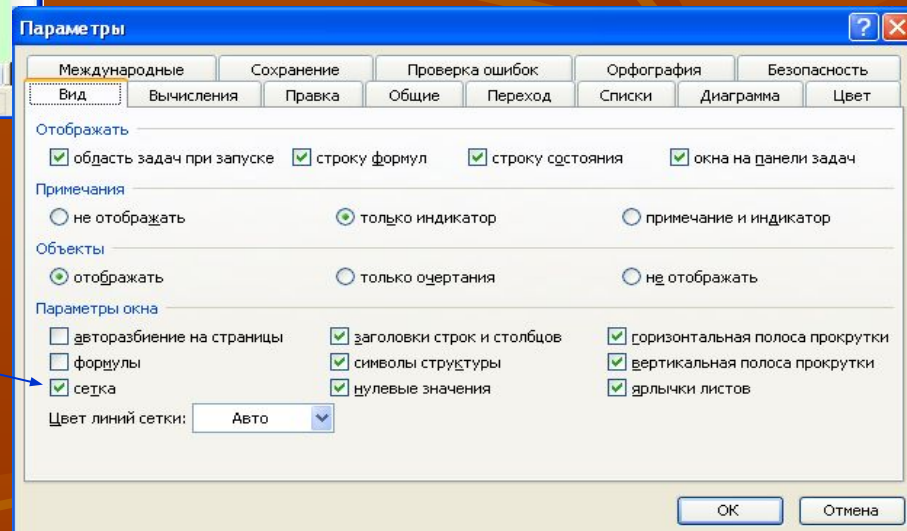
Параметры

Международные | Сохранение | Проверка ошибок | Орфография | Безопасность
Вид | Вычисления | Правка | Общие | Переход | Списки | Диаграмма | Цвет

Отображать
область задач при запуске
строку формул
строку состояния
окна на панели задач

Примечания
не отображать
только индикатор
примечание и индикатор

Объекты
отображать
только очертания
не отображать

Параметры окна
авторазбиение на страницы
заголовки строк и столбцов
горизонтальная полоса прокрутки
формулы
символы структуры
вертикальная полоса прокрутки
сетка
нулевые значения
ярлычки листов

Цвет линий сетки: Авто

OK
Отмена